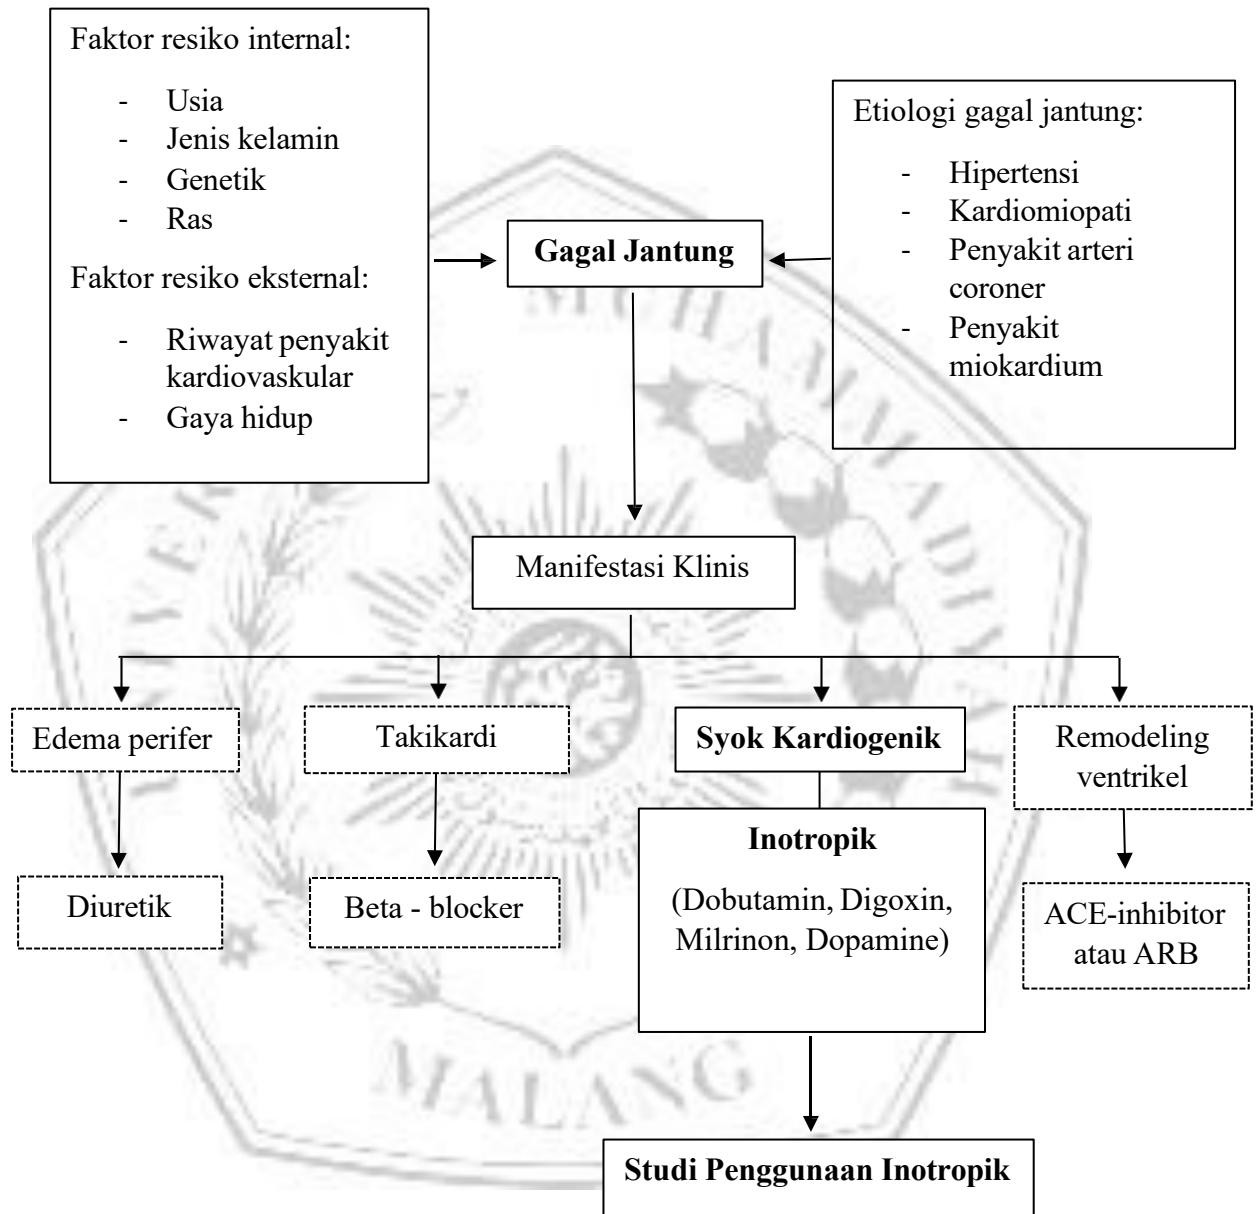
Faktor resiko internal:

- Usia
- Jenis kelamin
- Genetik
- Ras

Faktor resiko eksternal:

- Riwayat penyakit kardiovaskular
- Gaya hidup

Gagal Jantung

Etiologi gagal jantung:

- Hipertensi
- Kardiomiopati
- Penyakit arteri coroner
- Penyakit miokardium

MUHAMMADIYAH MALANG

Manifestasi Klinis

Edema perifer

Takikardi

Syok Kardiogenik

Remodeling ventrikel

Diuretik

Beta - blocker

Inotropik

(Dobutamin, Digoxin, Milrinon, Dopamine)

ACE-inhibitor atau ARB

Studi Penggunaan Inotropik